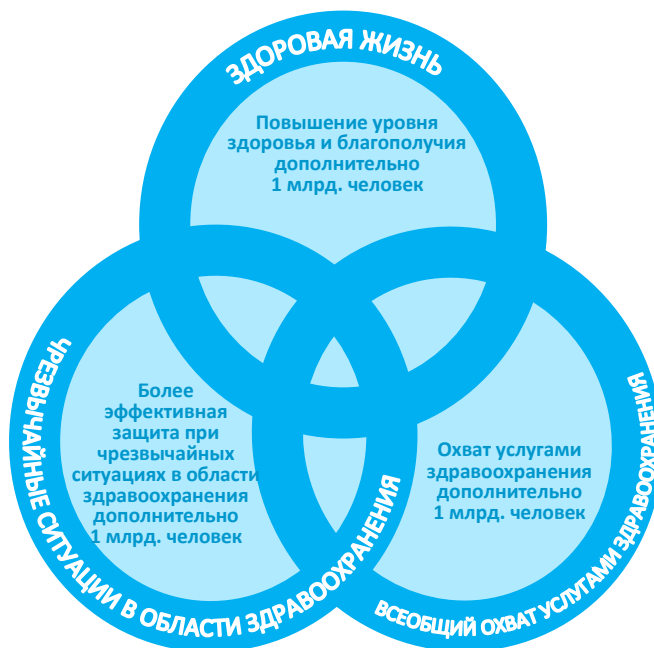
ЗДОРОВАЯ ЖИЗНЬ

Повышение уровня здоровья и благополучия дополнительно 1 млрд. человек

ЧРЕЗВЫЧАЙНЫЕ СИТУАЦИИ В ОБЛАСТИ ЗДРАВООХРАНЕНИЯ

Более эффективная защита при чрезвычайных ситуациях в области здравоохранения дополнительно 1 млрд. человек

ВСЕОБЩИЙ ОХВАТ УСЛУГАМИ ЗДРАВООХРАНЕНИЯ

Охват услугами здравоохранения дополнительно 1 млрд. человек